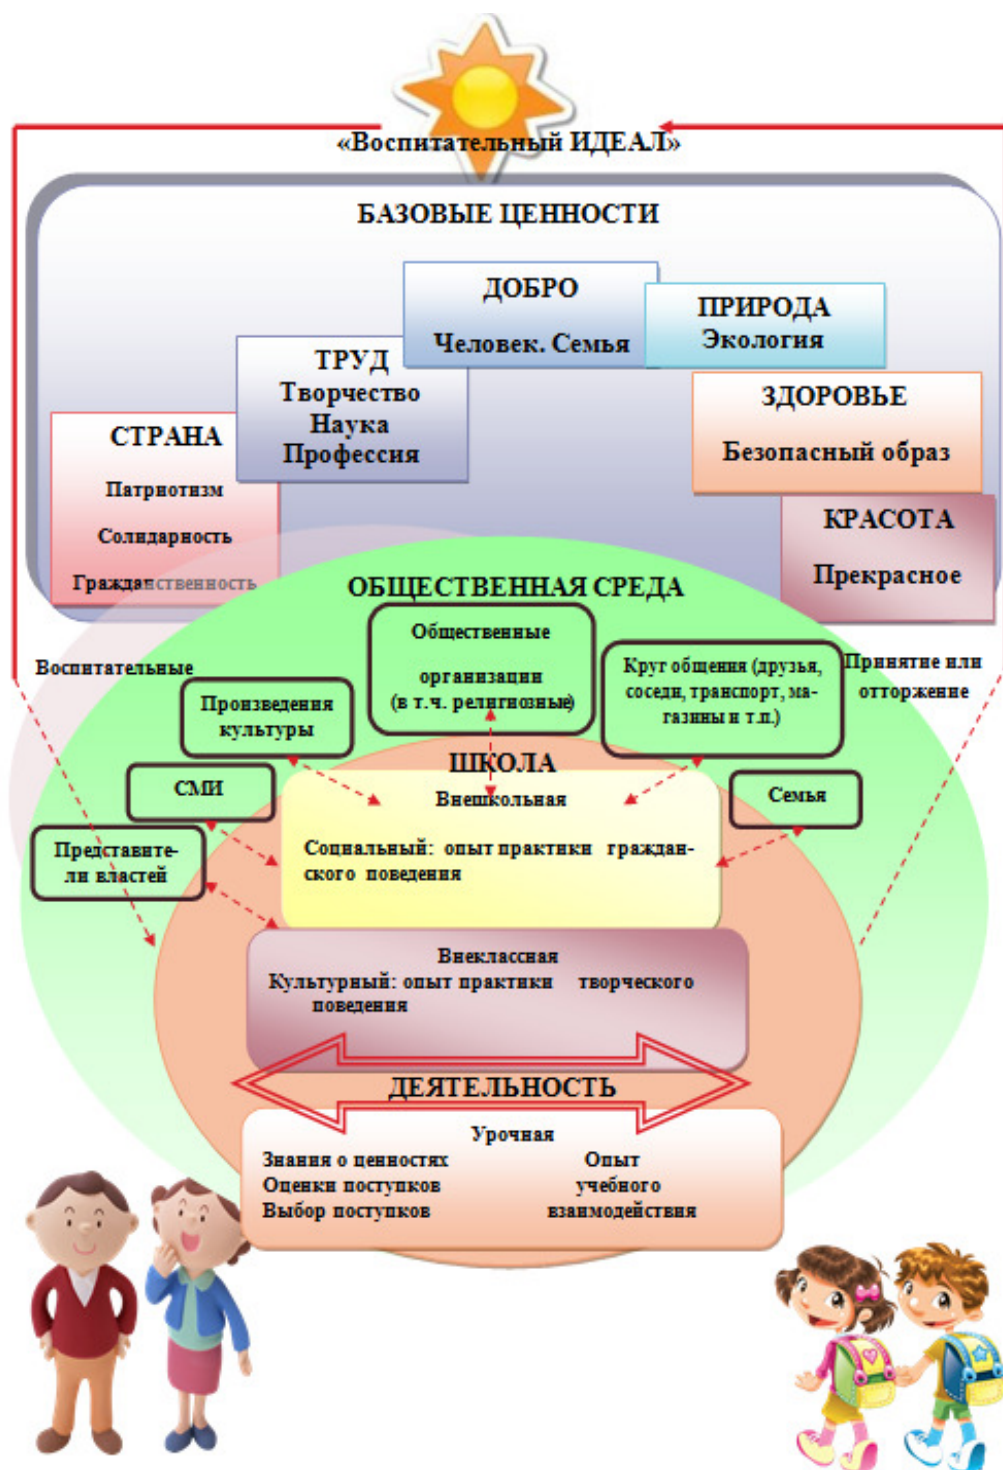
«Воспитательный ИДЕАЛ»

БАЗОВЫЕ ЦЕННОСТИ

ДОБРО
Человек. Семья

ПРИРОДА
Экология

ТРУД
Творчество
Наука
Профессия

ЗДОРОВЬЕ
Безопасный образ

СТРАНА
Патриотизм
Солидарность
Гражданственность

КРАСОТА
Прекрасное

ОБЩЕСТВЕННАЯ СРЕДА

Воспитательные

Общественные организации (в т.ч. религиозные)

Круг общения (друзья, соседи, транспорт, магазины и т.п.)

Принятие или отторжение

Произведения культуры

ШКОЛА

СМИ

Семья

Внешкольная
Социальный: опыт практики гражданского поведения

Представители властей

Внеклассная
Культурный: опыт практики творческого поведения

ДЕЯТЕЛЬНОСТЬ

Урочная
Знания о ценностях
Оценки поступков
Выбор поступков

Опыт учебного взаимодействия